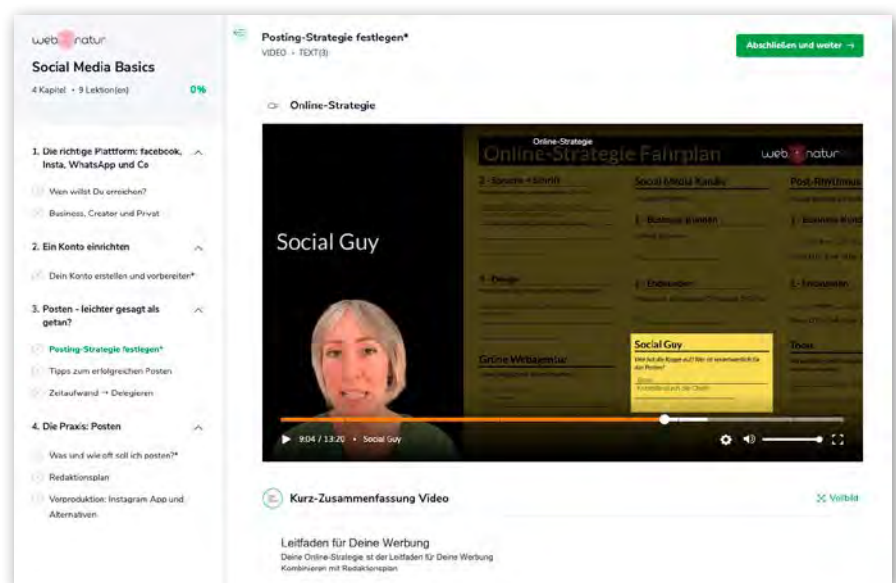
web natur

Social Media Basics

4 Kapitel • 9 Lektion(en) 0%

1. Die richtige Plattform: facebook, Insta, WhatsApp und Co

Wen willst Du erreichen?

Business, Creator und Privat

2. Ein Konto einrichten

Dein Konto erstellen und vorbereiten*

3. Posten - leichter gesagt als getan?

Posting-Strategie festlegen*

Tipps zum erfolgreichen Posten

Zeitaufwand → Delegieren

4. Die Praxis: Posten

Was und wie oft soll ich posten?*

Redaktionsplan

Vorproduktion: Instagram App und Alternativen

Posting-Strategie festlegen*

VIDEO • TEXT(3)

Abschließen und weiter →

Online-Strategie

Online-Strategie

Online-Strategie Fahrplan

web natur

Social Guy

Social Media Kanäle

Post-Rhythmus

1. Business Kanäle

1. Business Kanä

1. Design

1. Endkunden

1. Endkunden

Social Guy

Grüne Webagentur

Tools

▶ 9:04 / 13:20 • Social Guy

Kurz-Zusammenfassung Video

Vollbild

Leitfaden für Deine Werbung

Deine Online-Strategie ist der Leitfaden für Deine Werbung

Kombinieren mit Redaktionsplan